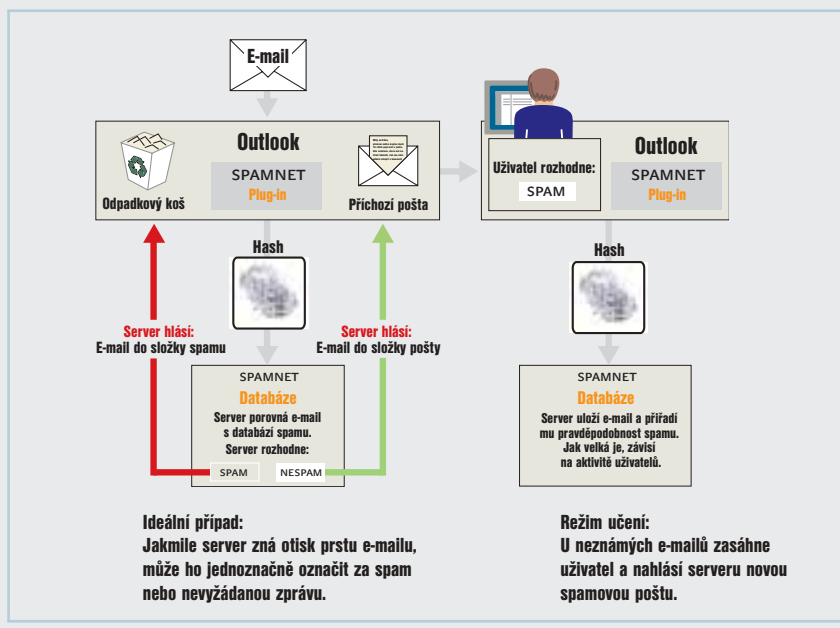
E-mail

Outlook

SPAMNET
Plug-in

Odpadkový koš

Příchozí pošta

Hash

Server hlásí:
E-mail do složky spamu

Server hlásí:
E-mail do složky pošty

SPAMNET
Databáze
Server porovná e-mail s databází spamu.
Server rozhodne:
SPAM
NESPAM

Uživatel rozhodne:
SPAM

Outlook

SPAMNET
Plug-in

Hash

SPAMNET
Databáze
Server uloží e-mail a přiřadí mu pravděpodobnost spamu. Jak velká je, závisí na aktivitě uživatelů.

Ideální případ:
Jakmile server zná otisk prstu e-mailu, může ho jednoznačně označit za spam nebo nevyžádanou zprávu.

Režim učení:
U neznámých e-mailů zasáhne uživatel a nahlásí serveru novou spamovou poštu.